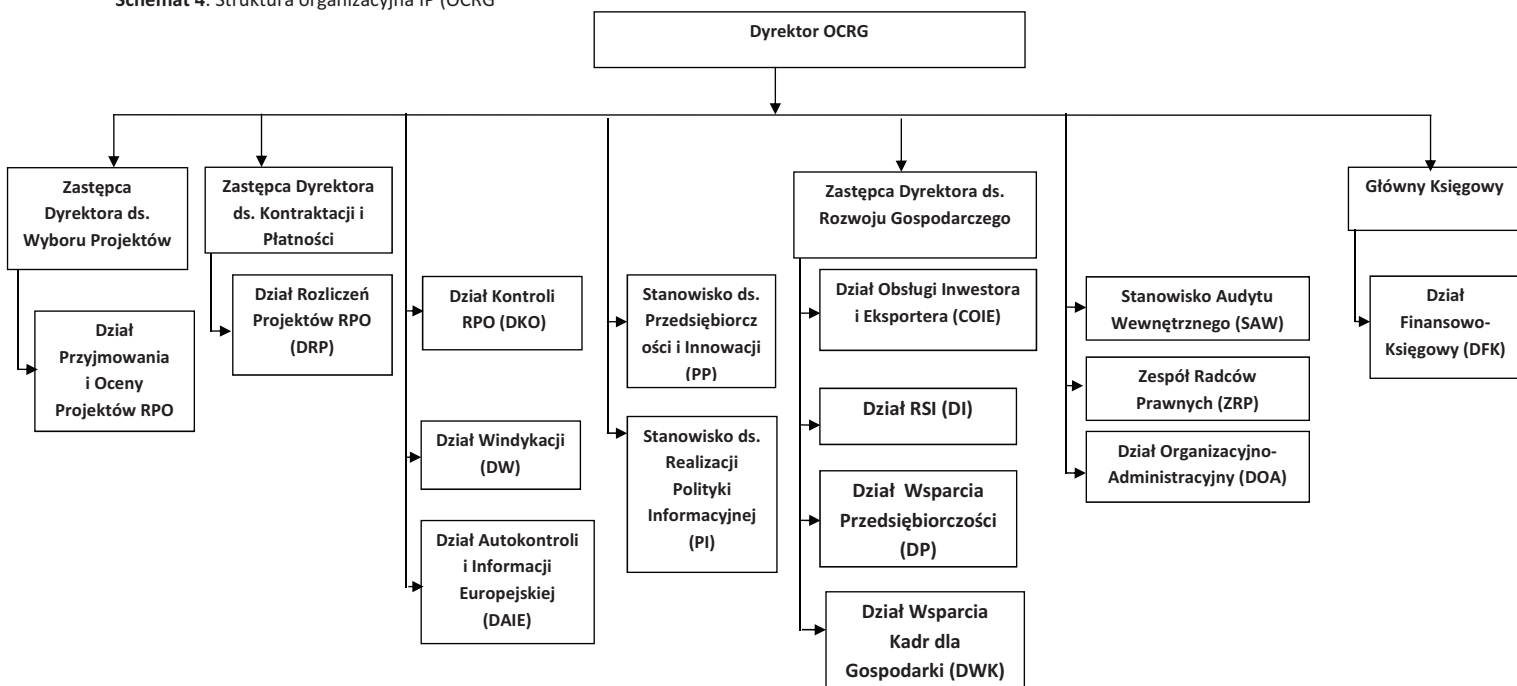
**Schemat 4**: Struktura organizacyjna IP (OCRG

Dyrektor OCRG

Zastępca Dyrektora ds. Wyboru Projektów

Dział Przyjmowania i Oceny Projektów RPO

Zastępca Dyrektora ds. Kontraktacji i Płatności

Dział Rozliczeń Projektów RPO (DRP)

Dział Kontroli RPO (DKO)

Dział Windykacji (DW)

Dział Autokontroli i Informacji Europejskiej (DAIE)

Stanowisko ds. Przedsiębiorczości i Innowacji (PP)

Stanowisko ds. Realizacji Polityki Informacyjnej (PI)

Zastępca Dyrektora ds. Rozwoju Gospodarczego

Dział Obsługi Inwestora i Eksportera (COIE)

Dział RSI (DI)

Dział Wsparcia Przedsiębiorczości (DP)

Dział Wsparcia Kadr dla Gospodarki (DWK)

Stanowisko Audytu Wewnętrznego (SAW)

Zespół Radców Prawnych (ZRP)

Dział Organizacyjno-Administracyjny (DOA)

Główny Księgowy

Dział Finansowo-Księgowy (DFK)